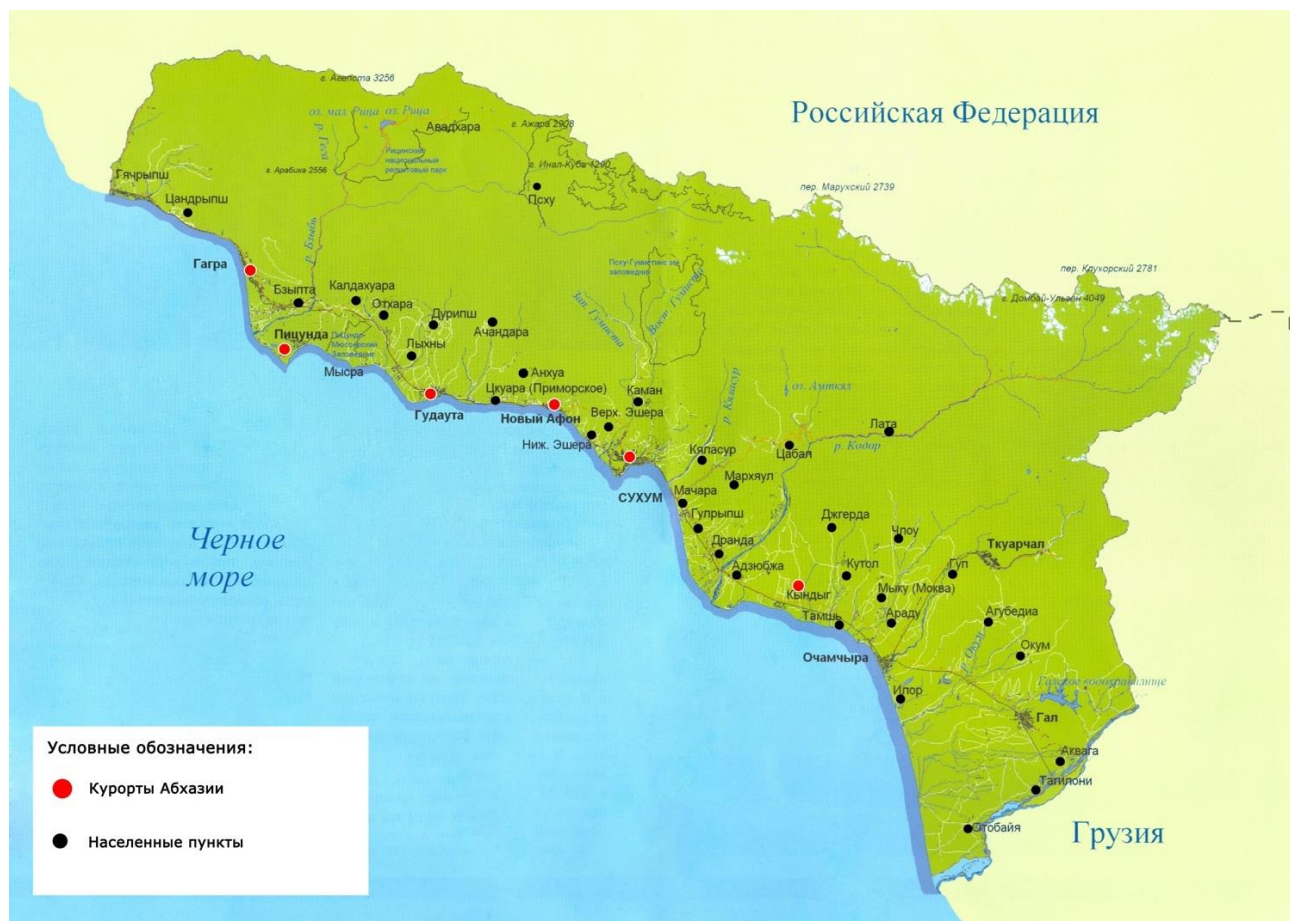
Российская Федерация

г. Агепста 3256

оз. мал. Рица оз. Рица

р. Гега

Авадхара

г. Ажара 2908

Рицинский национальный реликтовый парк

г. Арабика 2556

г. Инал-Куба 4290

Псху

пер. Марухский 2739

Гячрыпш

Цандрыпш

р. Бзыбь

Гагра

Псху-Гумистинский заповедник

пер. Клухорский 2781

г. Домбай-Ульген 4049

Калдахуара

Бзыпта

Отхара

Дурипш

Ачандара

Пицунда

Пицундо-Мюссерский заповедник

Лыхны

Мысра

Анхуа

Зап. Гумиста

Вост. Гумиста

Цкуара (Приморское)

Каман

Гудаута

Новый Афон

Верх. Эшера

р. Кяласур

оз. Амткял

Лата

Ниж. Эшера

Цабал

р. Кодор

Кяласур

Мархяул

СУХУМ

Мачара

Гулрыпш

Джгерда

Члоу

Черное море

Дранда

Ткуарчал

Адзюбжа

Кутол

Гуп

Кындыг

Мыку (Моква)

Тамыш

Араду

Агубедиа

Очамчыра

р. Окум

Окум

Галское водохранилище

Илор

Гал

Условные обозначения:

Курорты Абхазии

Населенные пункты

Аквага

Тагилони

Отобайя

Грузия